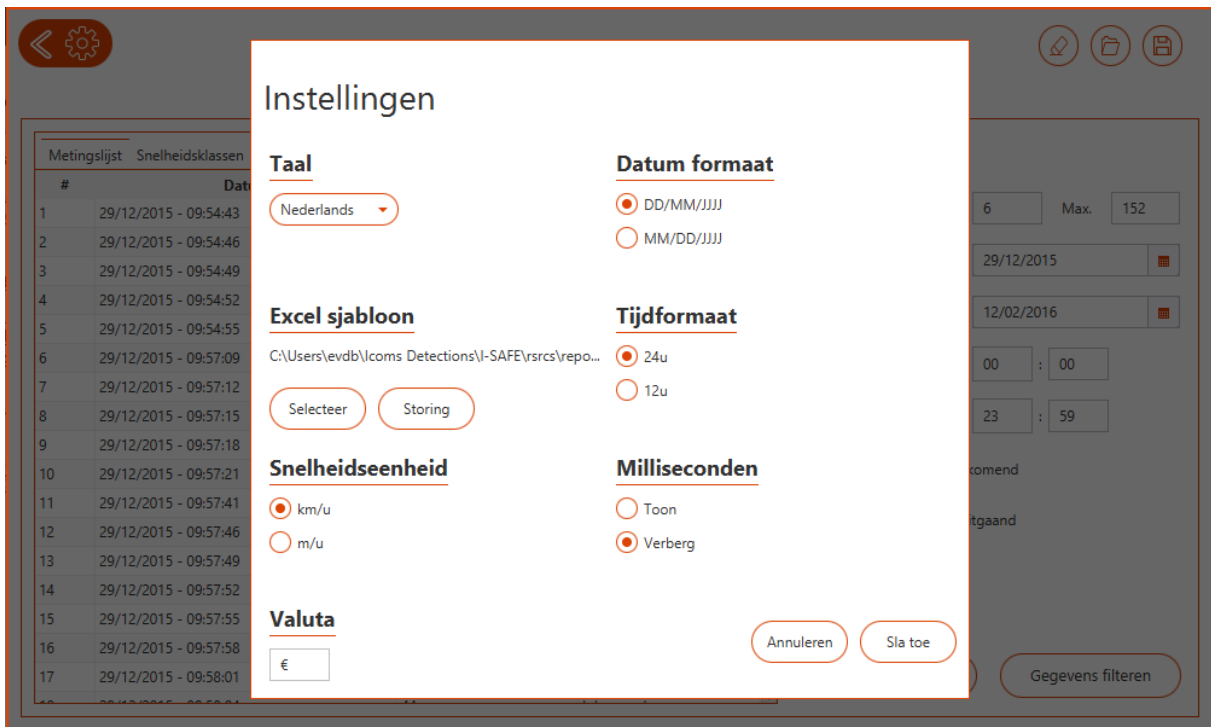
Metingslijst Snelheidsklassen

| # | Dat |
|---|---|
| 1 | 29/12/2015 - 09:54:43 |
| 2 | 29/12/2015 - 09:54:46 |
| 3 | 29/12/2015 - 09:54:49 |
| 4 | 29/12/2015 - 09:54:52 |
| 5 | 29/12/2015 - 09:54:55 |
| 6 | 29/12/2015 - 09:57:09 |
| 7 | 29/12/2015 - 09:57:12 |
| 8 | 29/12/2015 - 09:57:15 |
| 9 | 29/12/2015 - 09:57:18 |
| 10 | 29/12/2015 - 09:57:21 |
| 11 | 29/12/2015 - 09:57:41 |
| 12 | 29/12/2015 - 09:57:46 |
| 13 | 29/12/2015 - 09:57:49 |
| 14 | 29/12/2015 - 09:57:52 |
| 15 | 29/12/2015 - 09:57:55 |
| 16 | 29/12/2015 - 09:57:58 |
| 17 | 29/12/2015 - 09:58:01 |

6 Max. 152
29/12/2015
12/02/2016
00 : 00
23 : 59
komend
itgaand
Gegevens filteren

Instellingen

Taal
Nederlands

Datum formaat
DD/MM/JJJJ
MM/DD/JJJJ

Excel sjabloon
C:\Users\evdb\Icoms Detections\I-SAFE\rsrcs\repo...
Selecteer
Storing

Tijdformaat
24u
12u

Snelheidseenheid
km/u
m/u

Milliseconden
Toon
Verberg

Valuta
€

Annuleren
Sla toe